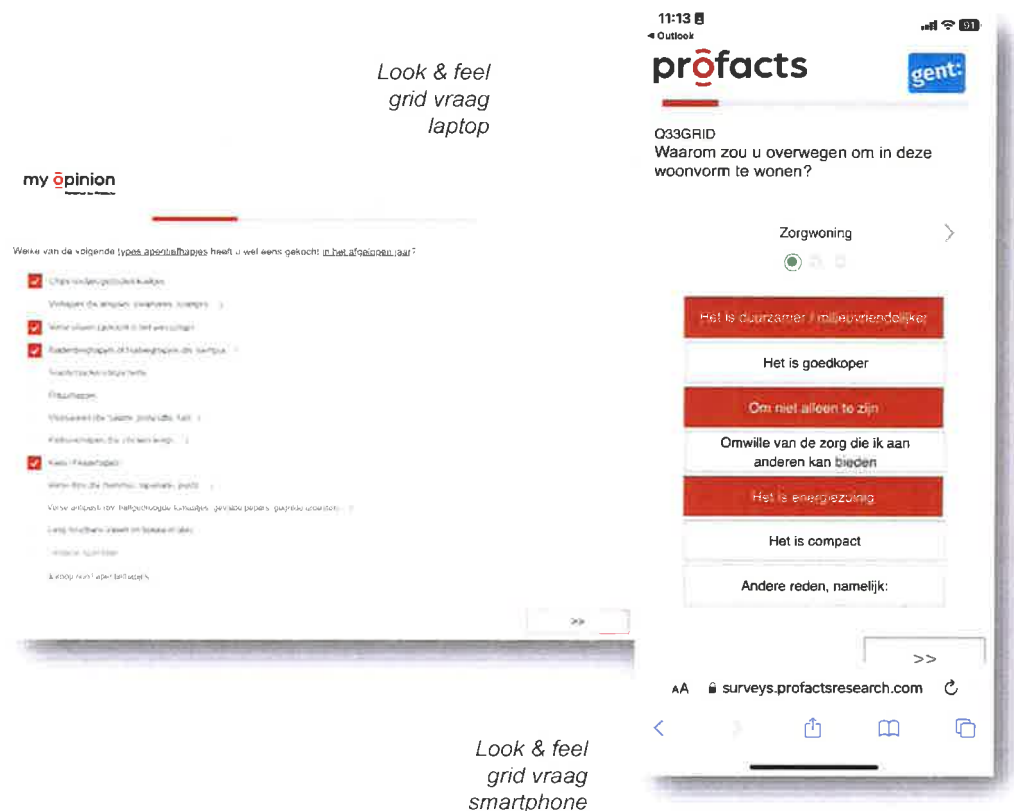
Look & feel
grid vraag
laptop

my opinion

Welke van de volgende types aperitiefhapjes heeft u wel eens gekocht in het afgelopen jaar?

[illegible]

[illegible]

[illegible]

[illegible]

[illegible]

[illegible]

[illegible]

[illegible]

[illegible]

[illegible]

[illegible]

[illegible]

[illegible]

Ik koop geen aperitiefhapjes

>>

11:13
◂ Outlook

profacts

gent:

Q33GRID
Waarom zou u overwegen om in deze woonvorm te wonen?

Zorgwoning

Het is duurzamer / milieuvriendelijker

Het is goedkoper

Om niet alleen te zijn

Omwille van de zorg die ik aan anderen kan bieden

Het is energiezuinig

Het is compact

Andere reden, namelijk:

>>

AA surveys.profactsresearch.com

Look & feel
grid vraag
smartphone